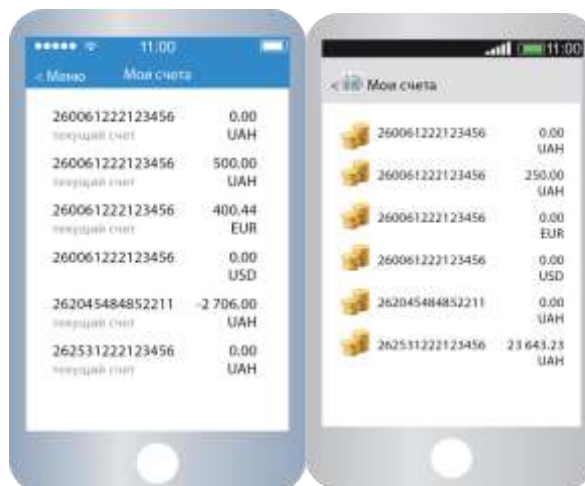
●●●●● 11:00

< Меню Мои счета

260061222123456 0.00
текущий счет UAH

260061222123456 500.00
текущий счет UAH

260061222123456 400.44
текущий счет EUR

260061222123456 0.00
USD

262045484852211 -2 706.00
текущий счет UAH

262531222123456 0.00
текущий счет UAH

11:00

Мои счета

260061222123456 0.00 UAH

260061222123456 250.00 UAH

260061222123456 0.00 EUR

260061222123456 0.00 USD

262045484852211 0.00 UAH

262531222123456 23 643.23 UAH